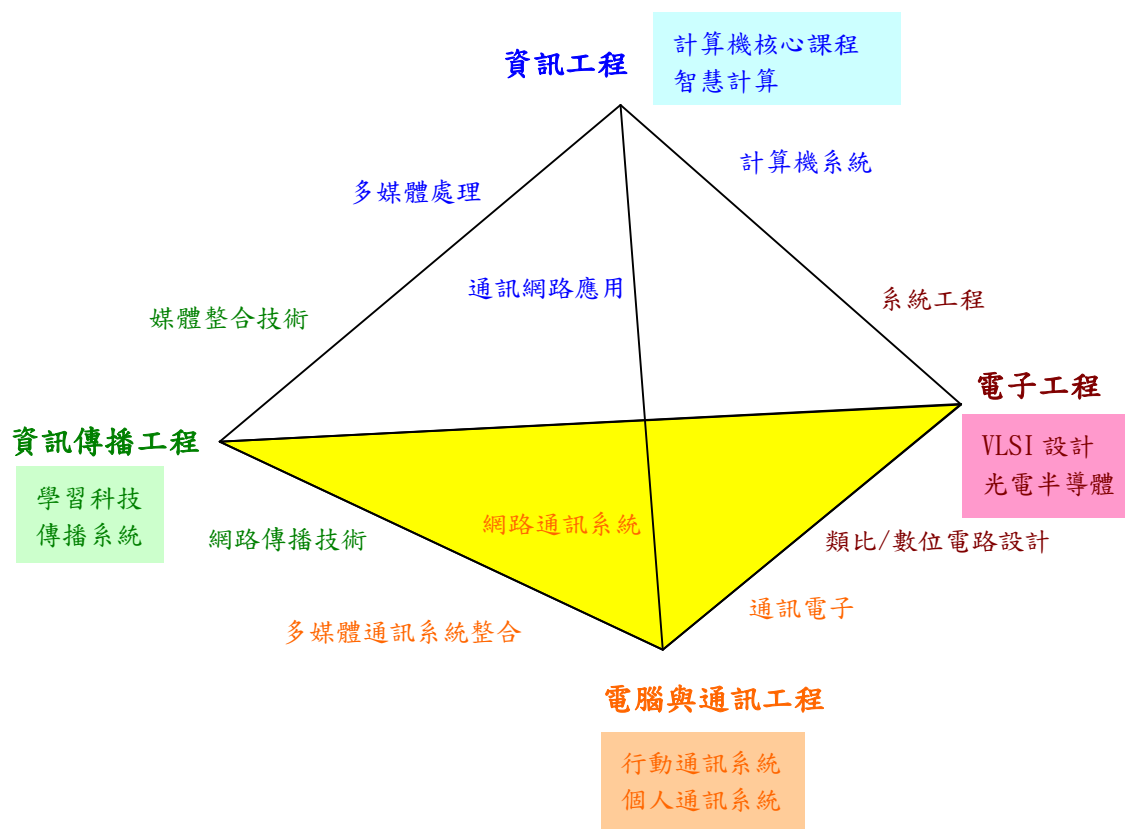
資訊工程

計算機核心課程
智慧計算

計算機系統

多媒體處理

通訊網路應用

系統工程

媒體整合技術

電子工程

VLSI 設計
光電半導體

資訊傳播工程

學習科技
傳播系統

網路傳播技術

網路通訊系統

類比/數位電路設計

通訊電子

多媒體通訊系統整合

電腦與通訊工程

行動通訊系統
個人通訊系統